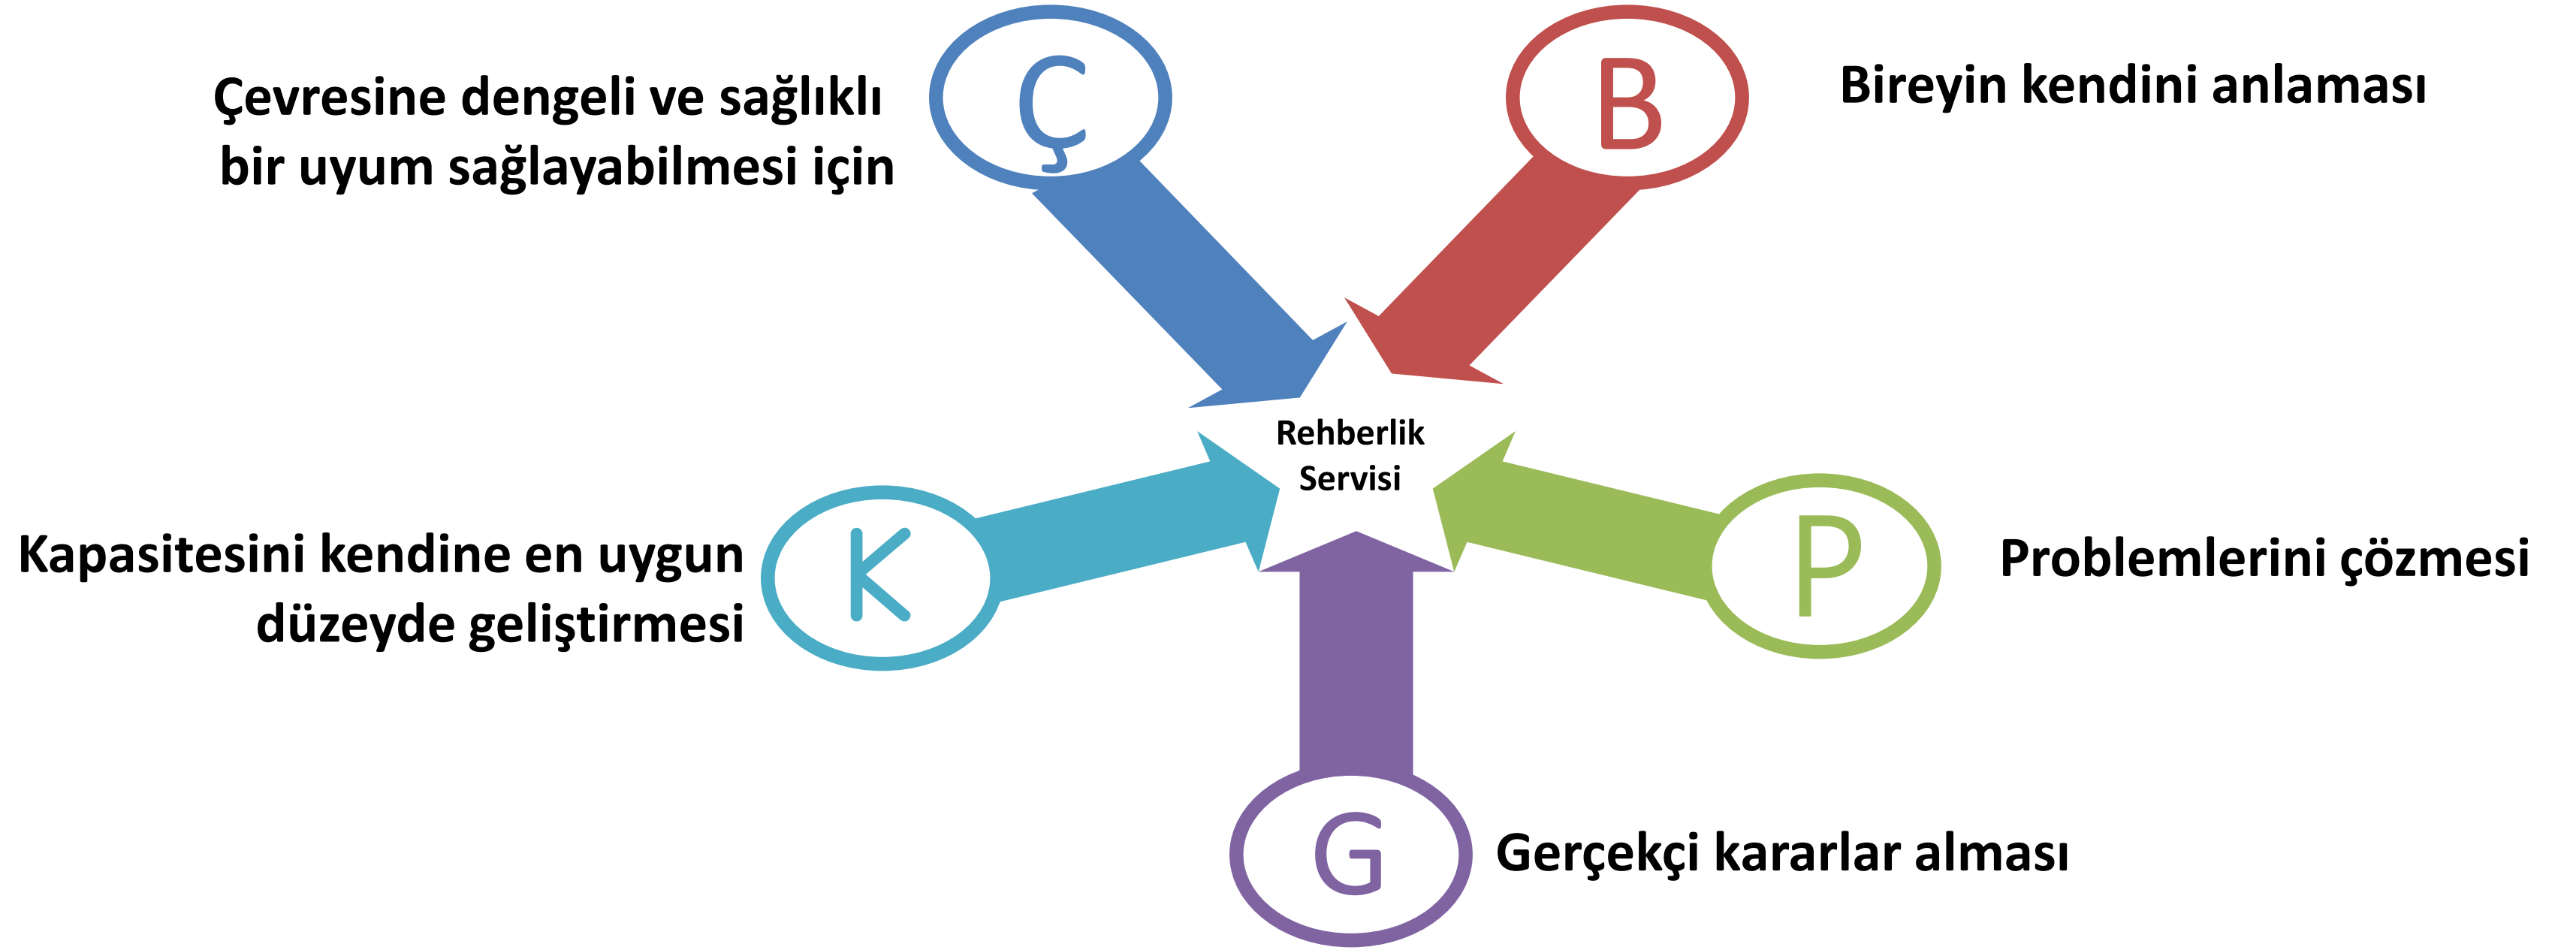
Çevresine dengeli ve sağlıklı bir uyum sağlayabilmesi için

Ç

B

Bireyin kendini anlaması

Rehberlik Servisi

Kapasitesini kendine en uygun düzeyde geliştirmesi

K

P

Problemlerini çözmesi

G

Gerçekçi kararlar alması